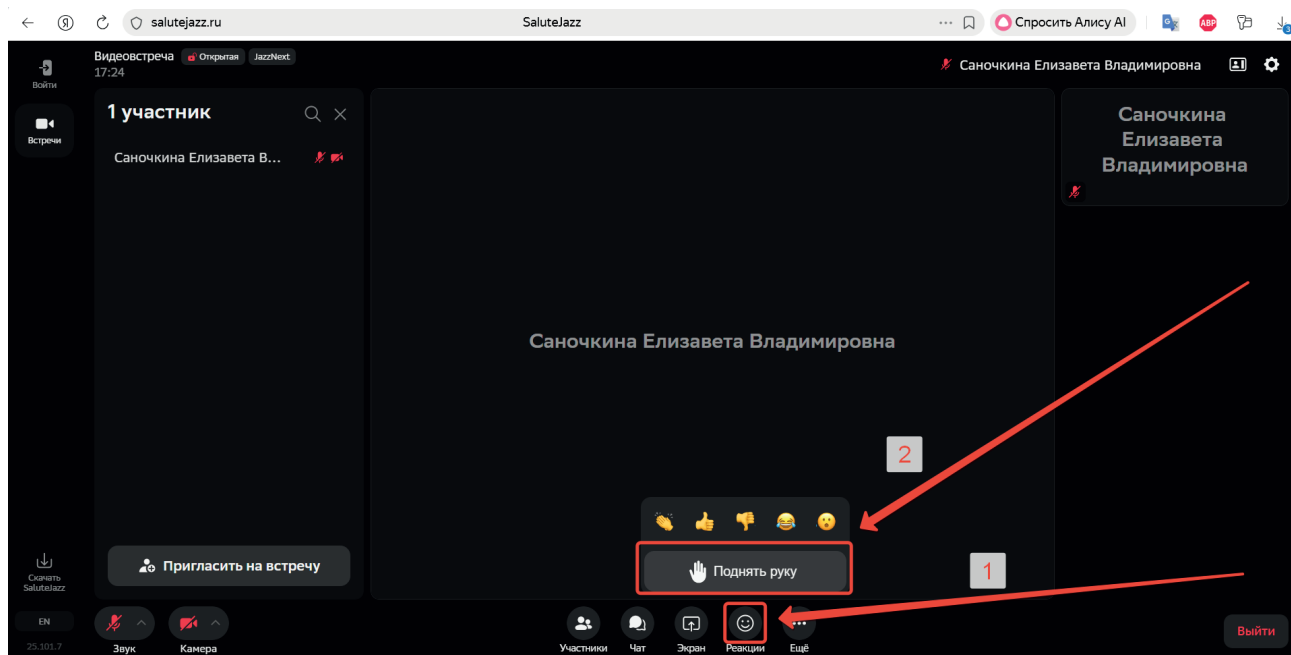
salutejazz.ru

SaluteJazz

Спросить Алису AI

Войти

Встречи

Видеовстреча Открытая JazzNext
17:24

Саночкина Елизавета Владимировна

1 участник

Саночкина Елизавета В...

Саночкина Елизавета Владимировна

Саночкина Елизавета Владимировна

2

Поднять руку

1

Пригласить на встречу

Скачать SaluteJazz

EN

25.101.7

Звук

Камера

Участники

Чат

Экран

Реакции

Ещё

Выйти